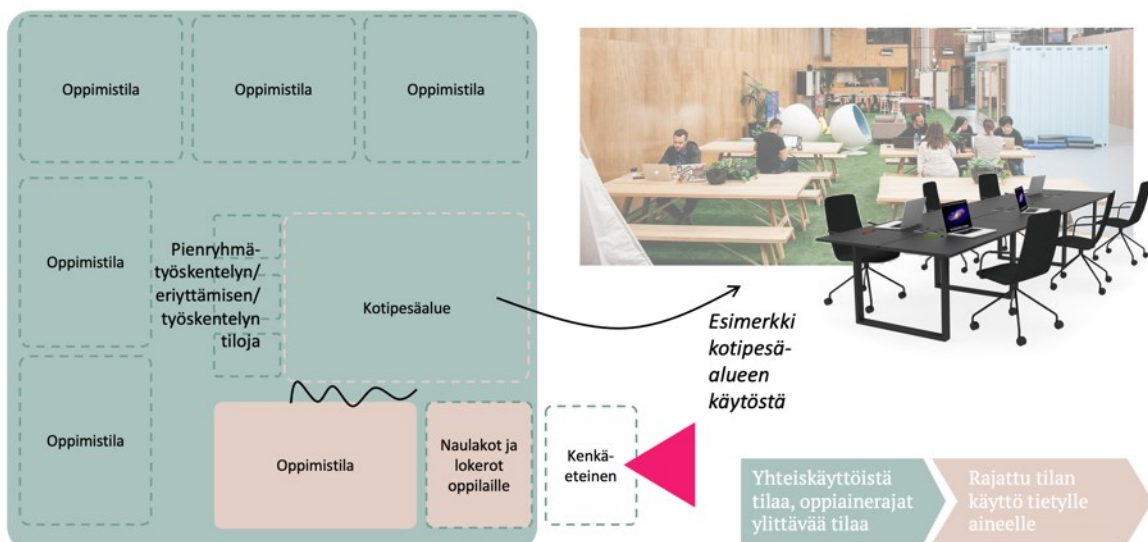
Oppimistila

Oppimistila

Oppimistila

Oppimistila

Pienryhmätyöskentelyn/ eriyttämisen/ työskentelyn tiloja

Kotipesäalue

Oppimistila

Oppimistila

Naulakot ja lokerot oppilaille

Kenkäeteinen

Esimerkki kotipesäalueen käytöstä

Yhteiskäyttöistä tilaa, oppiainerajat ylittävää tilaa

Rajattu tilan käyttö tietylle aineelle